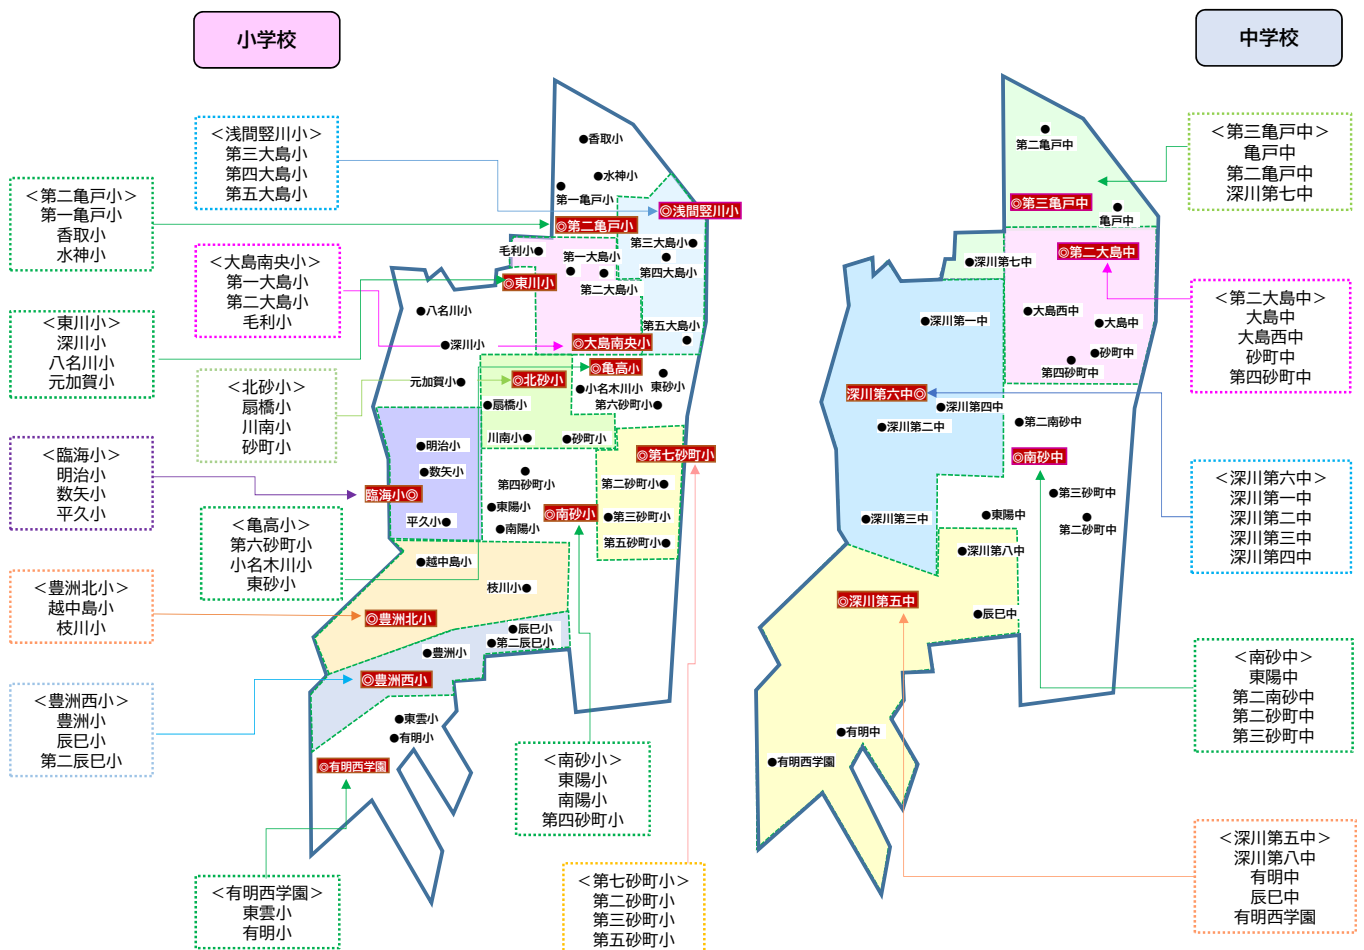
小学校

中学校

＜浅間竪川小＞
第三大島小
第四大島小
第五大島小

＜第二亀戸小＞
第一亀戸小
香取小
水神小

＜大島南央小＞
第一大島小
第二大島小
毛利小

＜東川小＞
深川小
八名川小
元加賀小

＜北砂小＞
扇橋小
川南小
砂町小

＜臨海小＞
明治小
数矢小
平久小

＜亀高小＞
第六砂町小
小名木川小
東砂小

＜豊洲北小＞
越中島小
枝川小

＜豊洲西小＞
豊洲小
辰巳小
第二辰巳小

＜有明西学園＞
東雲小
有明小

＜南砂小＞
東陽小
南陽小
第四砂町小

＜第七砂町小＞
第二砂町小
第三砂町小
第五砂町小

●香取小
●水神小
●
第一亀戸小
◎浅間竪川小
◎第二亀戸小
第三大島小●
毛利小●
第一大島小
●
●
第四大島小
第二大島小
◎東川小
●八名川小
第五大島小
●
●深川小
◎大島南央小
元加賀小●
◎亀高小
◎北砂小
●
●小名木川小
東砂小
●扇橋小
第六砂町小●
●明治小
川南小●
●砂町小
◎第七砂町小
●数矢小
●
第四砂町小
第二砂町小●
臨海小◎
●東陽小
◎南砂小
●第三砂町小
平久小●
●南陽小
第五砂町小●
●越中島小
枝川小●
◎豊洲北小
●辰巳小
●第二辰巳小
●豊洲小
◎豊洲西小
●東雲小
●有明小
◎有明西学園

●
第二亀戸中
◎第三亀戸中
●
亀戸中
◎第二大島中
●深川第七中
●深川第一中
●大島西中
●大島中
●砂町中
●
第四砂町中
深川第六中◎
●深川第四中
●深川第二中
●第二南砂中
◎南砂中
●第三砂町中
●東陽中
●深川第三中
●
第二砂町中
●深川第八中
◎深川第五中
●辰巳中
●有明中
●有明西学園

＜第三亀戸中＞
亀戸中
第二亀戸中
深川第七中

＜第二大島中＞
大島中
大島西中
砂町中
第四砂町中

＜深川第六中＞
深川第一中
深川第二中
深川第三中
深川第四中

＜南砂中＞
東陽中
第二南砂中
第二砂町中
第三砂町中

＜深川第五中＞
深川第八中
有明中
辰巳中
有明西学園